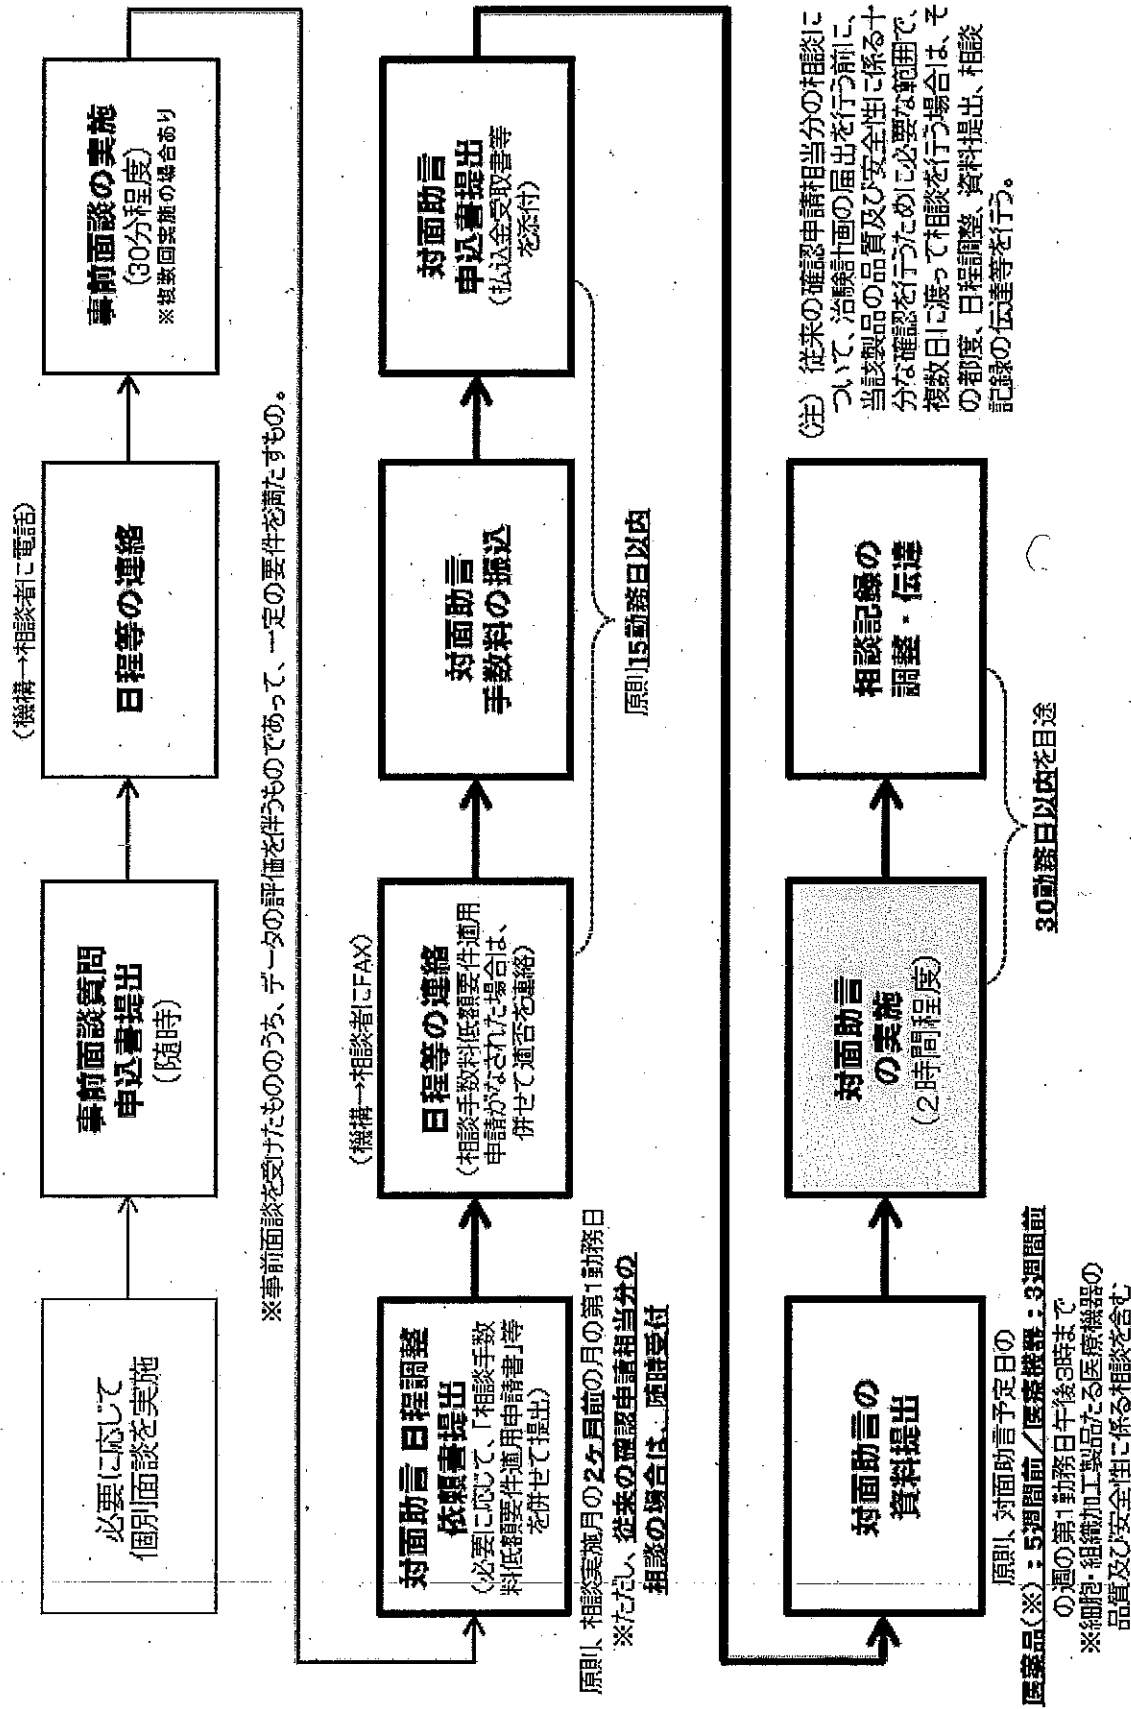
必要に応じて個別面談を実施

事前面談質問申込書提出
(随時)

(機構→相談者に電話)

日程等の連絡

事前面談の実施
(30分程度)
※複数回実施の場合あり

※事前面談を受けたもののうち、データの評価を伴うものであって、一定の要件を満たすもの。

対面助言 日程調整依頼書提出
(必要に応じて、「相談手数料低額要件適用申請書」等を併せて提出)

原則、相談実施月の2ヶ月前の月の第1勤務日
※ただし、従来の確認申請相当分の相談の場合は、随時受付

(機構→相談者にFAX)

日程等の連絡
(相談手数料低額要件適用申請がなされた場合は、併せて適否を連絡)

対面助言手数料の振込

原則15勤務日以内

対面助言申込書提出
(払込金受取書等を添付)

対面助言の資料提出

原則、対面助言予定日の
医薬品(※):5週間前/医療機器:3週間前
の週の第1勤務日午後3時まで
※細胞・組織加工製品たる医療機器の品質及び安全性に係る相談を含む

対面助言の実施
(2時間程度)

相談記録の調整・伝達

30勤務日以内を目途

(注) 従来の確認申請相当分の相談について、治験計画の届出を行う前に、当該製品の品質及び安全性に係る十分な確認を行うために必要な範囲で、複数日に渡って相談を行う場合は、その都度、日程調整、資料提出、相談記録の伝達等を行う。